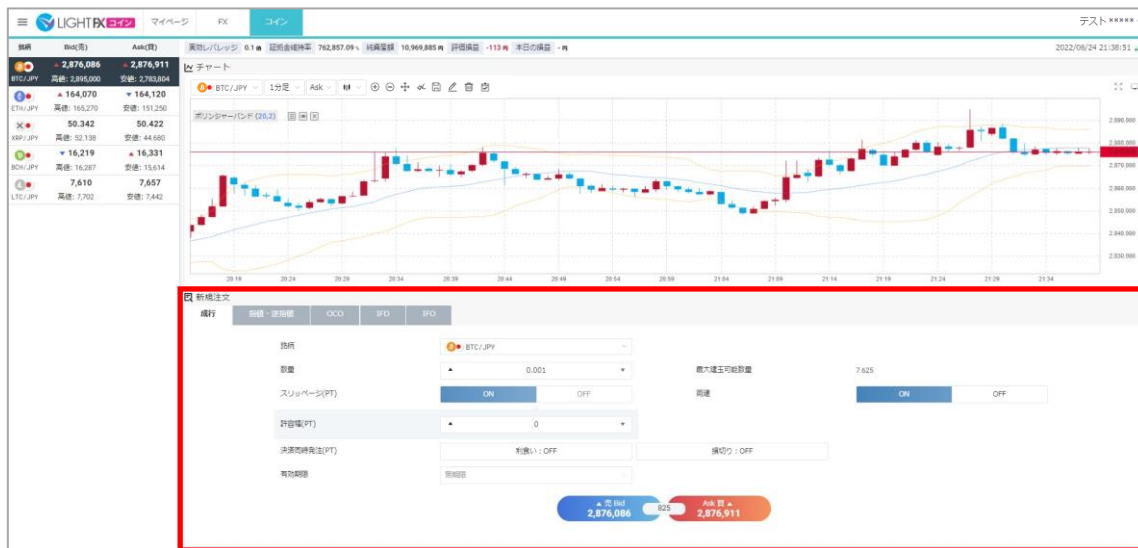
LIGHT FX コイン マイページ FX コイン テスト *****

| 銘柄 | Bid(売) | Ask(買) |
|---|---|---|
| BTC/JPY | 2,876,086 高値: 2,895,000 | 2,876,911 安値: 2,783,804 |
| ETH/JPY | 164,070 高値: 165,270 | 164,120 安値: 151,250 |
| XRP/JPY | 50.342 高値: 52.138 | 50.422 安値: 44.680 |
| BCH/JPY | 16,219 高値: 16,287 | 16,331 安値: 15,614 |
| LTC/JPY | 7,610 高値: 7,702 | 7,657 安値: 7,442 |

実効レバレッジ 0.1倍 証拠金維持率 762,857.09% 純資産額 10,969,885円 評価損益 -113円 本日の損益 -円 2022/08/24 21:38:51

チャート

BTC/JPY 1分足 Ask

ボリンジャーバンド (20,2)

2,890,000 2,880,000 2,870,000 2,860,000 2,850,000 2,840,000 2,830,000

20:19 20:24 20:29 20:34 20:39 20:44 20:49 20:54 20:59 21:04 21:09 21:14 21:19 21:24 21:29 21:34

新規注文

成行 指値・逆指値 OCO IFD IFO

銘柄 BTC/JPY

数量 0.001 最大建玉可能数量 7.625

スリッページ(PT) ON OFF 両建 ON OFF

許容幅(PT) 0

決済同時発注(PT) 利食い: OFF 損切り: OFF

有効期限 無期限

売 Bid 2,876,086 825 Ask 買 2,876,911